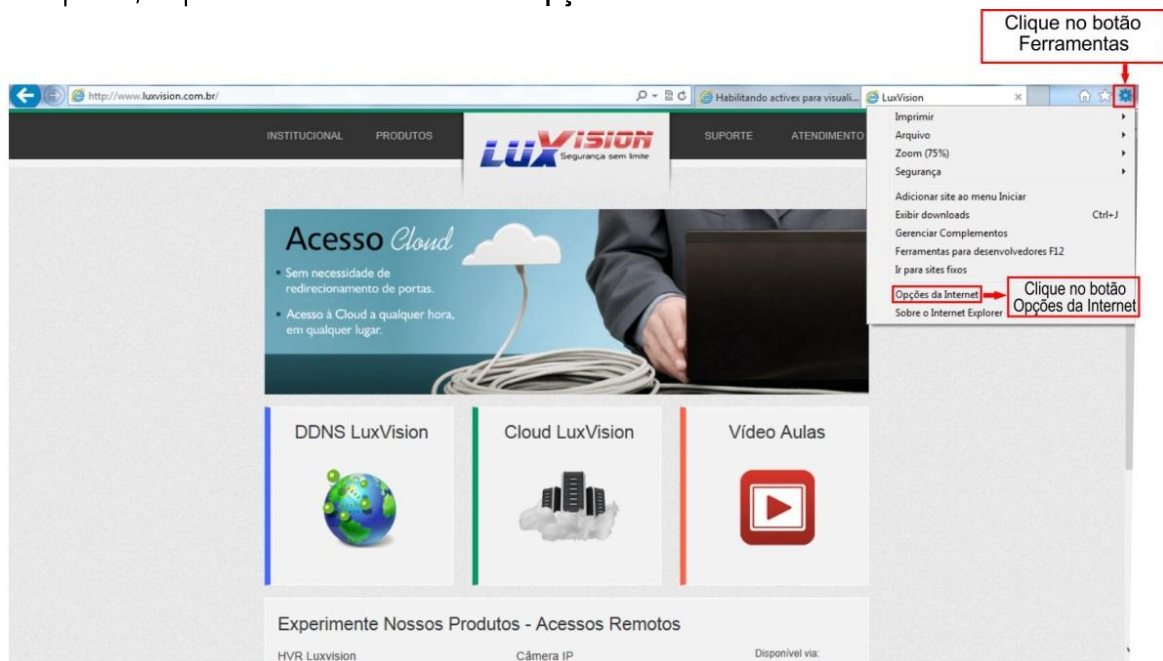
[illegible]

Clique no botão Ferramentas

http://www.luxvision.com.br/

Habilitando activex para visuali...

LuxVision

INSTITUCIONAL PRODUTOS

LUX VISION Segurança sem limite

SUPORTE ATENDIMENTO

Imprimir
Arquivo
Zoom (75%)
Segurança
Adicionar site ao menu Iniciar
Exibir downloads Ctrl+J
Gerenciar Complementos
Ferramentas para desenvolvedores F12
Ir para sites fixos
Opções da Internet
Sobre o Internet Explorer

Clique no botão Opções da Internet

Acesso Cloud

• Sem necessidade de redirecionamento de portas.

• Acesso à Cloud a qualquer hora, em qualquer lugar.

DDNS LuxVision

Cloud LuxVision

Vídeo Aulas

Experimente Nossos Produtos - Acessos Remotos

HVR Luxvision

Câmera IP

Disponível via: